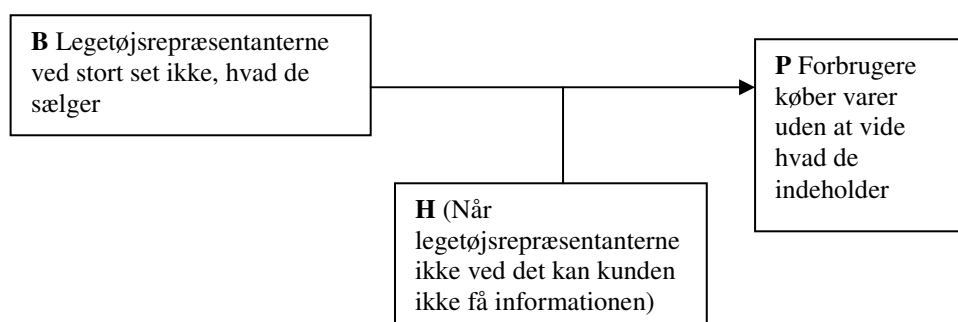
**B** Legetøjsrepræsentanterne ved stort set ikke, hvad de sælger

**P** Forbrugere køber varer uden at vide hvad de indeholder

**H** (Når legetøjsrepræsentanterne ikke ved det kan kunden ikke få informationen)